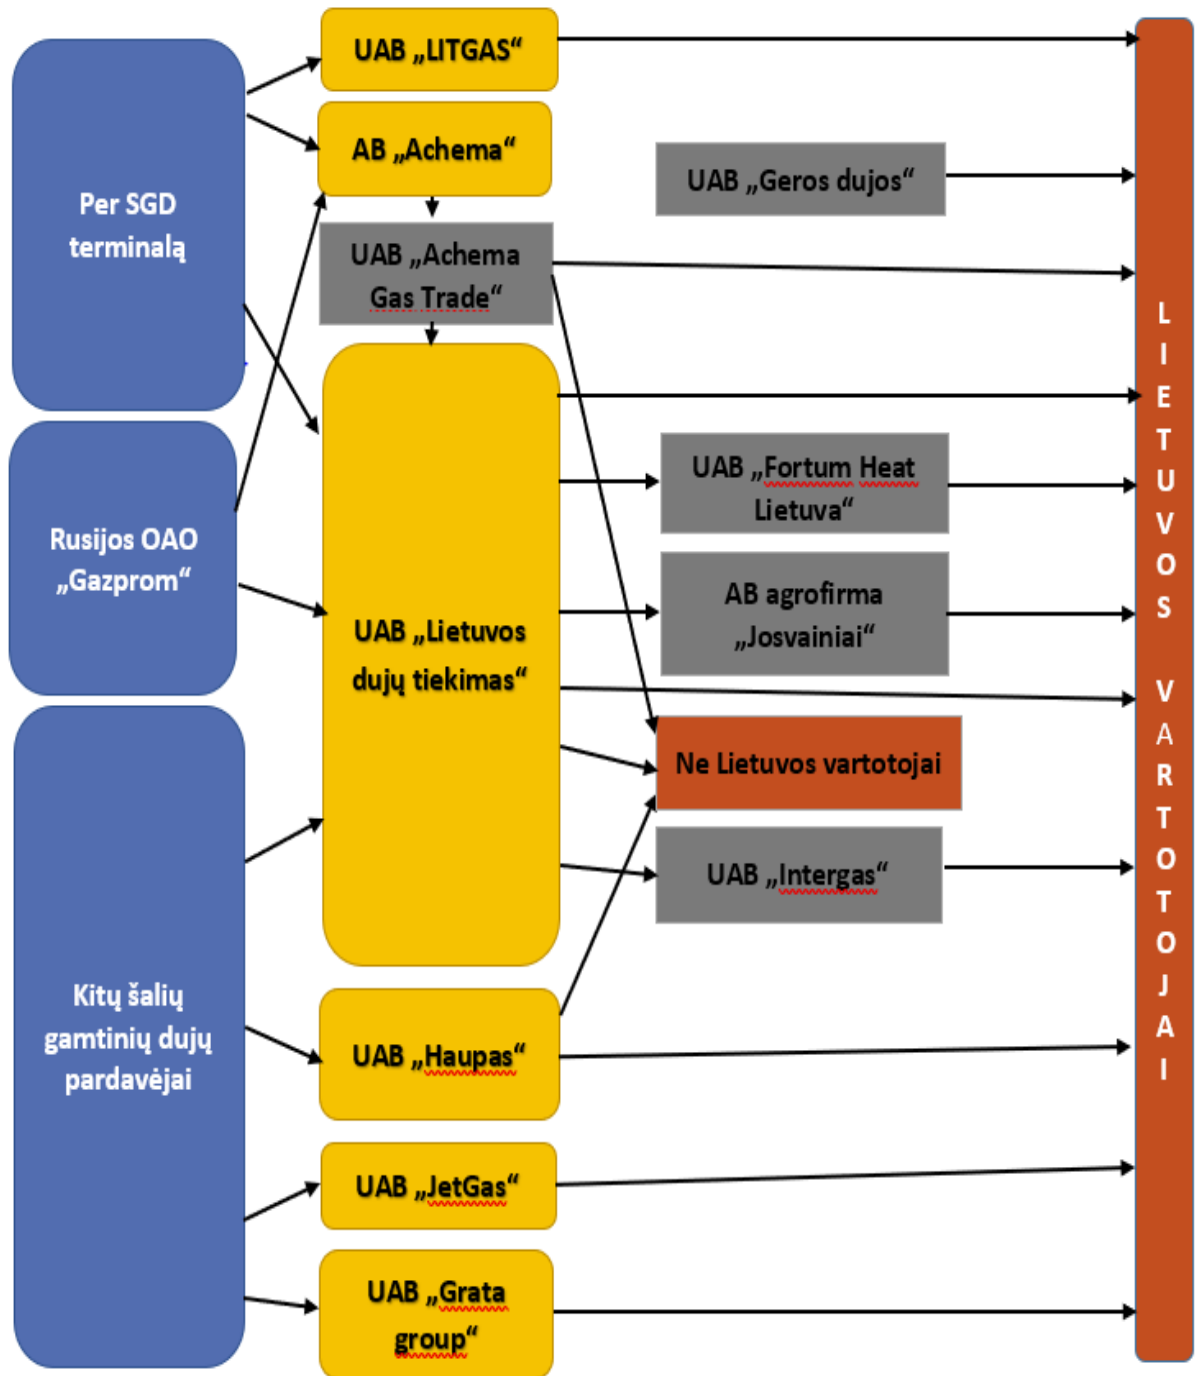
Per SGD terminalą

Rusijos OAO „Gazprom“

Kitų šalių gamtinių dujų pardavėjai

UAB „LITGAS“

AB „Achema“

UAB „Achema Gas Trade“

UAB „Lietuvos dujų tiekimas“

UAB „Haupas“

UAB „JetGas“

UAB „Grata group“

UAB „Geros dujos“

UAB „Fortum Heat Lietuva“

AB agrofirma „Josvainiai“

Ne Lietuvos vartotojai

UAB „Intergas“

LIETUVOS VARTOTOJAI